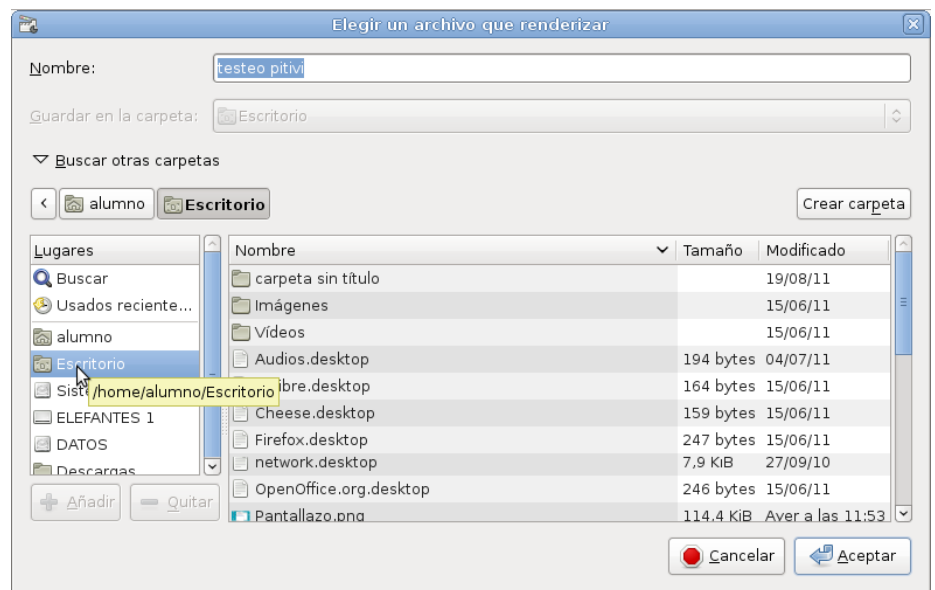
Elegir un archivo que renderizar

Nombre: testeo pitivi

Guardar en la carpeta: Escritorio

Buscar otras carpetas

alumno Escritorio

Crear carpeta

Lugares
Buscar
Usados reciente...
alumno
Escritorio
Siste
ELEFANTES 1
DATOS
Descargas

/home/alumno/Escritorio

| Nombre | Tamaño | Modificado |
|---|---|---|
| carpeta sin título | | 19/08/11 |
| Imágenes | | 15/06/11 |
| Vídeos | | 15/06/11 |
| Audios.desktop | 194 bytes | 04/07/11 |
| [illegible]ibre.desktop | 164 bytes | 15/06/11 |
| Cheese.desktop | 159 bytes | 15/06/11 |
| Firefox.desktop | 247 bytes | 15/06/11 |
| network.desktop | 7,9 KiB | 27/09/10 |
| OpenOffice.org.desktop | 246 bytes | 15/06/11 |
| Pantallazo.png | 114,4 KiB | Ayer a las 11:53 |

Añadir Quitar

Cancelar Aceptar